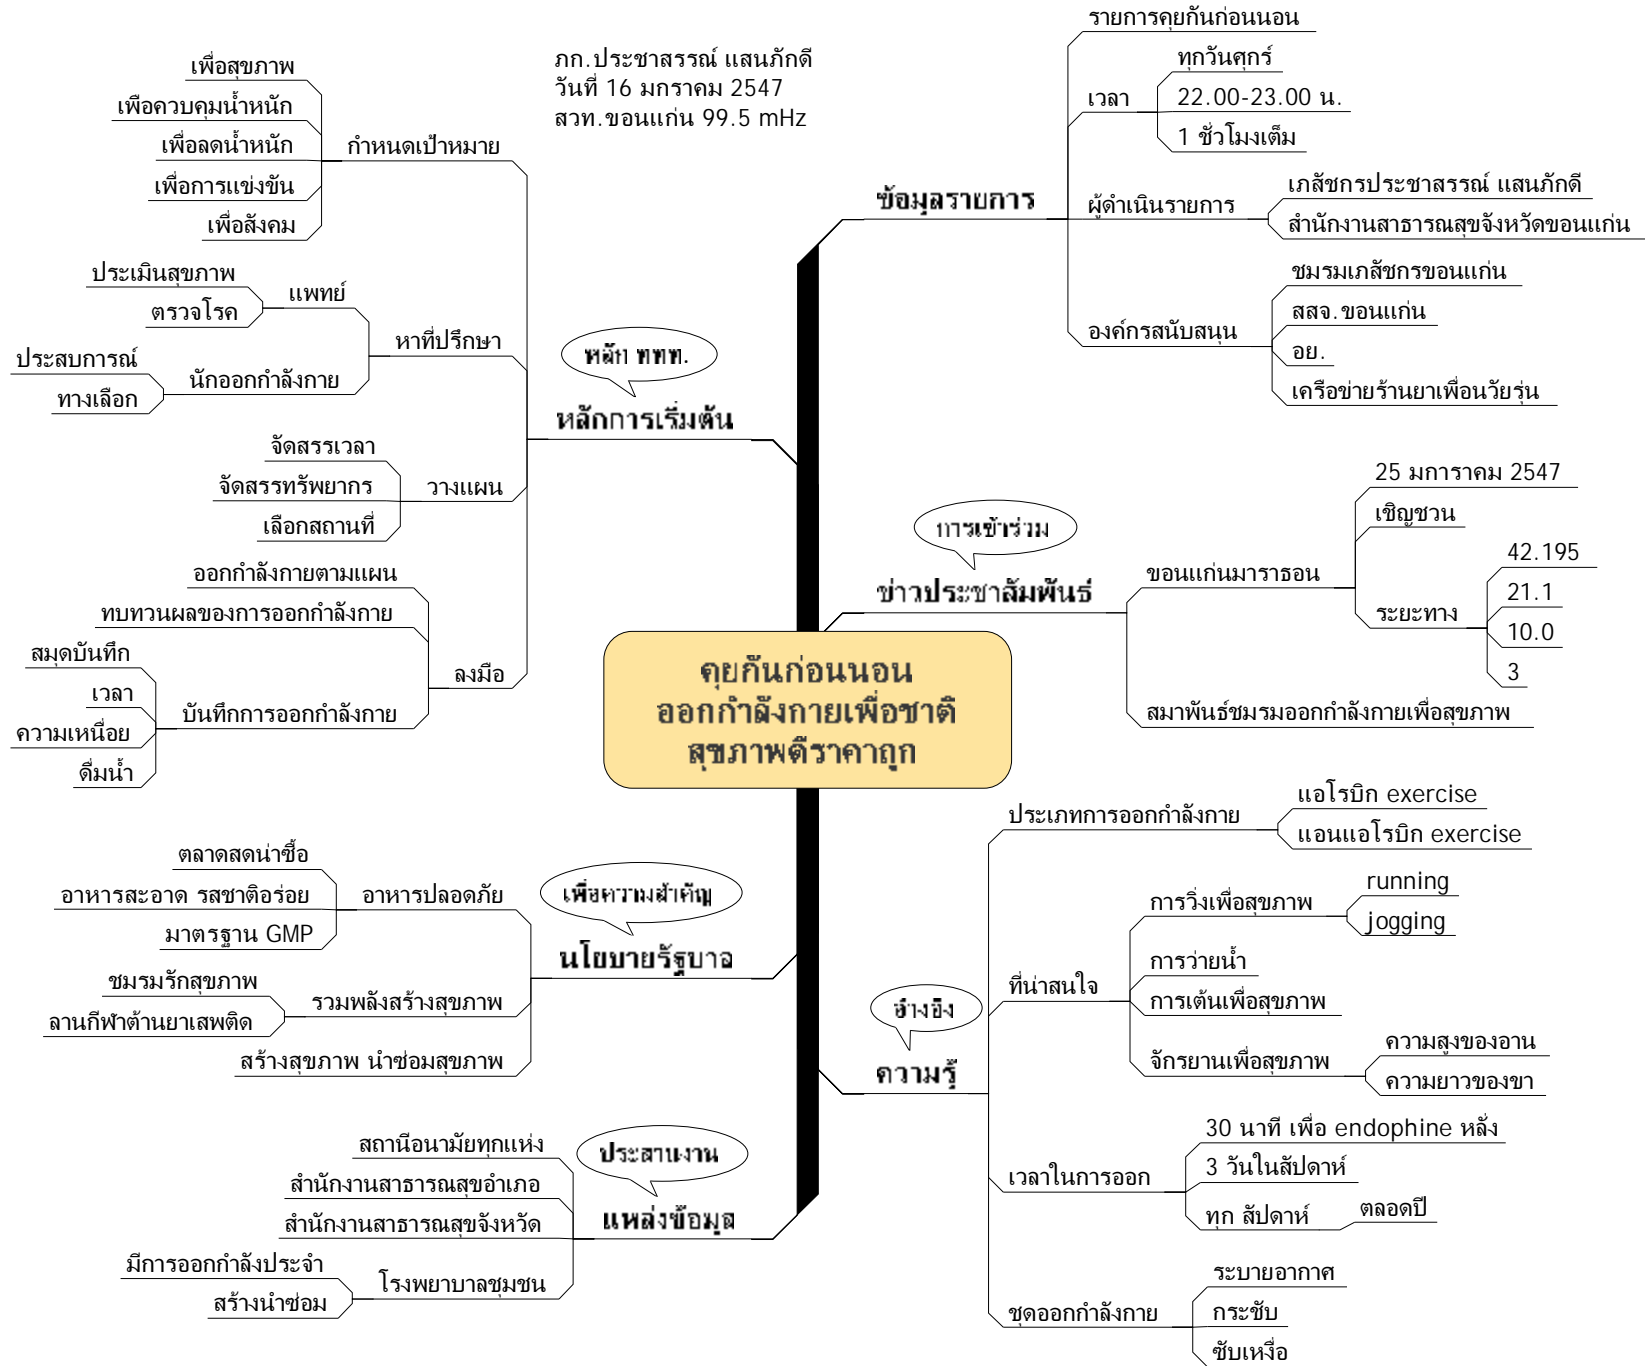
ภก.ประชาสรรณ์ แสนภักดี
วันที่ 16 มกราคม 2547
สวท.ขอนแก่น 99.5 mHz

คุยกันก่อนนอน
ออกกำลังกายเพื่อชาติ
สุขภาพดีราคาถูก

หลัก ททท.
หลักการเริ่มต้น
กำหนดเป้าหมาย
เพื่อสุขภาพ
เพื่อควบคุมน้ำหนัก
เพื่อลดน้ำหนัก
เพื่อการแข่งขัน
เพื่อสังคม
หาที่ปรึกษา
แพทย์
ประเมินสุขภาพ
ตรวจโรค
นักออกกำลังกาย
ประสบการณ์
ทางเลือก
วางแผน
จัดสรรเวลา
จัดสรรทรัพยากร
เลือกสถานที่
ลงมือ
ออกกำลังกายตามแผน
ทบทวนผลของการออกกำลังกาย
บันทึกการออกกำลังกาย
สมุดบันทึก
เวลา
ความเหนื่อย
ดื่มน้ำ

ข้อมูลรายการ
รายการคุยกันก่อนนอน
เวลา
ทุกวันศุกร์
22.00-23.00 น.
1 ชั่วโมงเต็ม
ผู้ดำเนินรายการ
เภสัชกรประชาสรรณ์ แสนภักดี
สำนักงานสาธารณสุขจังหวัดขอนแก่น
องค์กรสนับสนุน
ชมรมเภสัชกรขอนแก่น
สสจ.ขอนแก่น
อย.
เครือข่ายร้านยาเพื่อนวัยรุ่น

การเข้าร่วม
ข่าวประชาสัมพันธ์
ขอนแก่นมาราธอน
25 มการาคม 2547
เชิญชวน
ระยะทาง
42.195
21.1
10.0
3
สมาพันธ์ชมรมออกกำลังกายเพื่อสุขภาพ

เพื่อความสำคัญ
นโยบายรัฐบาล
อาหารปลอดภัย
ตลาดสดน่าซื้อ
อาหารสะอาด รสชาติอร่อย
มาตรฐาน GMP
รวมพลังสร้างสุขภาพ
ชมรมรักสุขภาพ
ลานกีฬาต้านยาเสพติด
สร้างสุขภาพ นำซ่อมสุขภาพ

ประสานงาน
แหล่งข้อมูล
สถานีอนามัยทุกแห่ง
สำนักงานสาธารณสุขอำเภอ
สำนักงานสาธารณสุขจังหวัด
โรงพยาบาลชุมชน
มีการออกกำลังประจำ
สร้างนำซ่อม

อ้างอิง
ความรู้
ประเภทการออกกำลังกาย
แอโรบิก exercise
แอนแอโรบิก exercise
ที่น่าสนใจ
การวิ่งเพื่อสุขภาพ
running
jogging
การว่ายน้ำ
การเต้นเพื่อสุขภาพ
จักรยานเพื่อสุขภาพ
ความสูงของอาน
ความยาวของขา
เวลาในการออก
30 นาที เพื่อ endophine หลั่ง
3 วันในสัปดาห์
ทุก สัปดาห์
ตลอดปี
ชุดออกกำลังกาย
ระบายอากาศ
กระชับ
ซับเหงื่อ